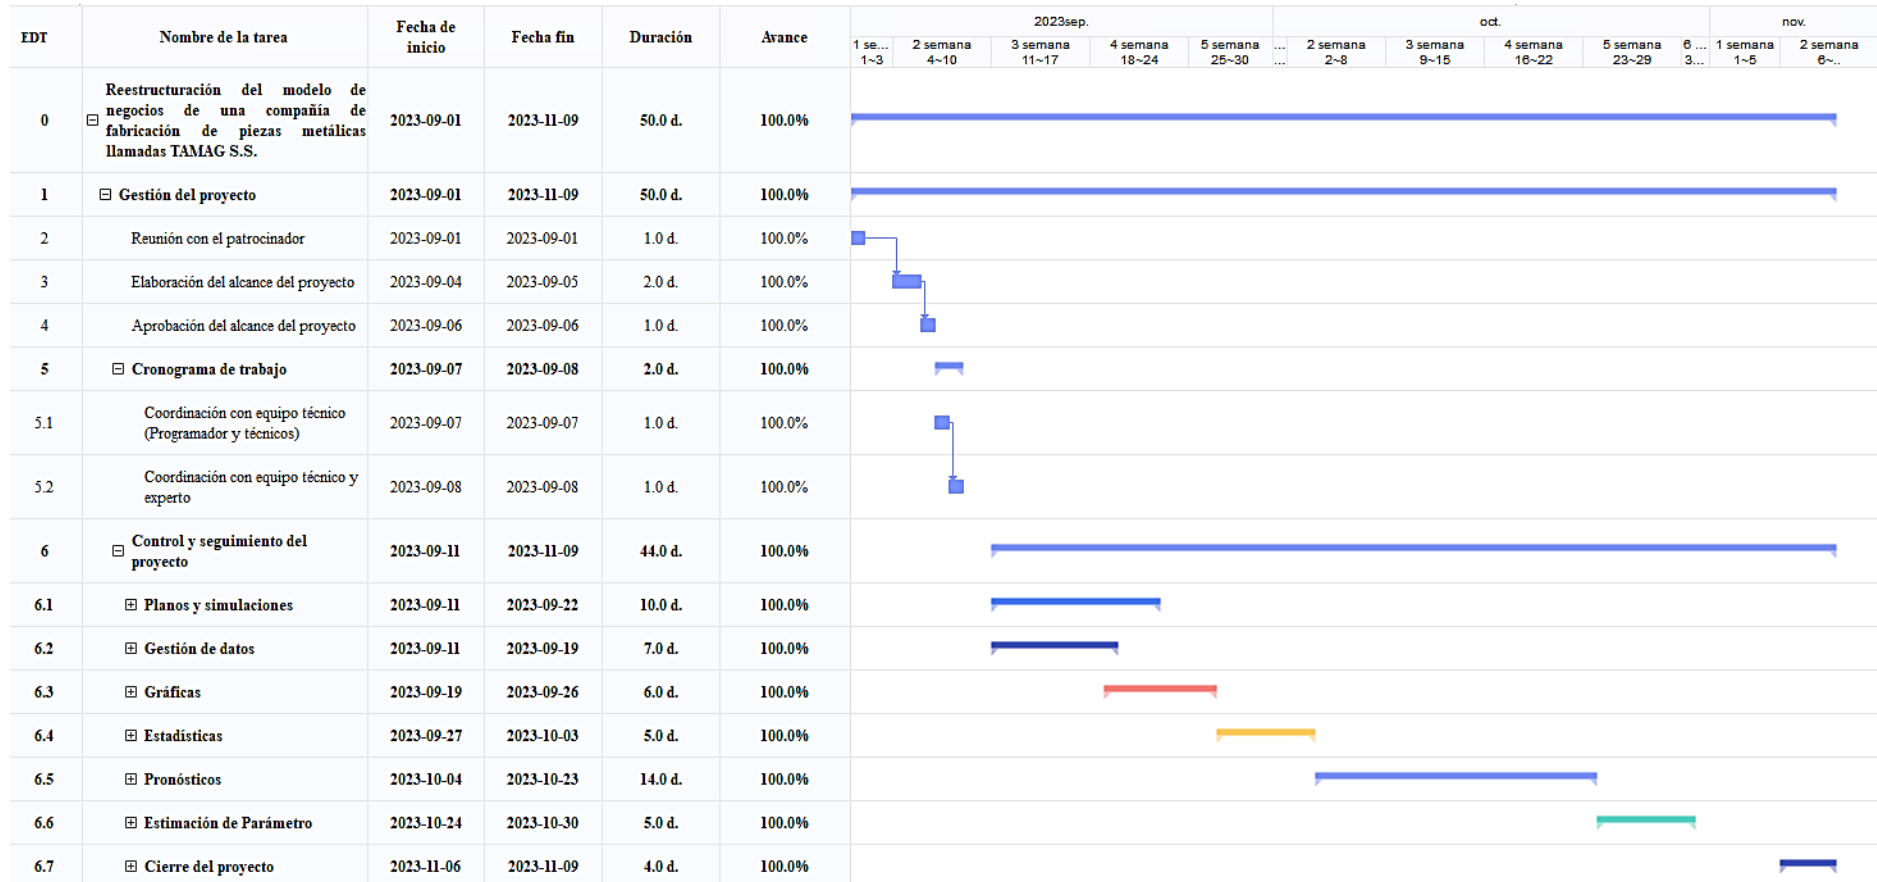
| EDT | Nombre de la tarea | Fecha de inicio | Fecha fin | Duración | Avance |
|---|---|---|---|---|---|
| 0 | ⊟ Reestructuración del modelo de negocios de una compañía de fabricación de piezas metálicas llamadas TAMAG S.S. | 2023-09-01 | 2023-11-09 | 50.0 d. | 100.0% |
| 1 | ⊟ Gestión del proyecto | 2023-09-01 | 2023-11-09 | 50.0 d. | 100.0% |
| 2 | Reunión con el patrocinador | 2023-09-01 | 2023-09-01 | 1.0 d. | 100.0% |
| 3 | Elaboración del alcance del proyecto | 2023-09-04 | 2023-09-05 | 2.0 d. | 100.0% |
| 4 | Aprobación del alcance del proyecto | 2023-09-06 | 2023-09-06 | 1.0 d. | 100.0% |
| 5 | ⊟ Cronograma de trabajo | 2023-09-07 | 2023-09-08 | 2.0 d. | 100.0% |
| 5.1 | Coordinación con equipo técnico (Programador y técnicos) | 2023-09-07 | 2023-09-07 | 1.0 d. | 100.0% |
| 5.2 | Coordinación con equipo técnico y experto | 2023-09-08 | 2023-09-08 | 1.0 d. | 100.0% |
| 6 | ⊟ Control y seguimiento del proyecto | 2023-09-11 | 2023-11-09 | 44.0 d. | 100.0% |
| 6.1 | ⊞ Planos y simulaciones | 2023-09-11 | 2023-09-22 | 10.0 d. | 100.0% |
| 6.2 | ⊞ Gestión de datos | 2023-09-11 | 2023-09-19 | 7.0 d. | 100.0% |
| 6.3 | ⊞ Gráficas | 2023-09-19 | 2023-09-26 | 6.0 d. | 100.0% |
| 6.4 | ⊞ Estadísticas | 2023-09-27 | 2023-10-03 | 5.0 d. | 100.0% |
| 6.5 | ⊞ Pronósticos | 2023-10-04 | 2023-10-23 | 14.0 d. | 100.0% |
| 6.6 | ⊞ Estimación de Parámetro | 2023-10-24 | 2023-10-30 | 5.0 d. | 100.0% |
| 6.7 | ⊞ Cierre del proyecto | 2023-11-06 | 2023-11-09 | 4.0 d. | 100.0% |

2023sep. oct. nov.
1 se... 1~3 | 2 semana 4~10 | 3 semana 11~17 | 4 semana 18~24 | 5 semana 25~30 | ... ... | 2 semana 2~8 | 3 semana 9~15 | 4 semana 16~22 | 5 semana 23~29 | 6 ... 3... | 1 semana 1~5 | 2 semana 6~..